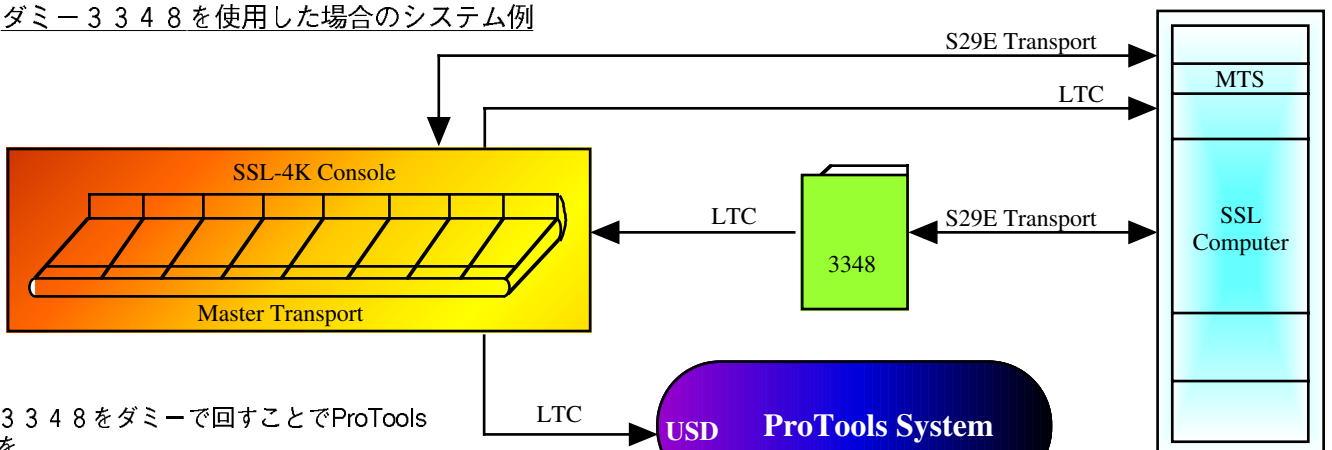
ダミー３３４８を使用した場合のシステム例

S29E Transport

MTS

LTC

SSL-4K Console

LTC

S29E Transport

SSL Computer

3348

Master Transport

３３４８をダミーで回すことでProTools
を

LTC

USD

ProTools System